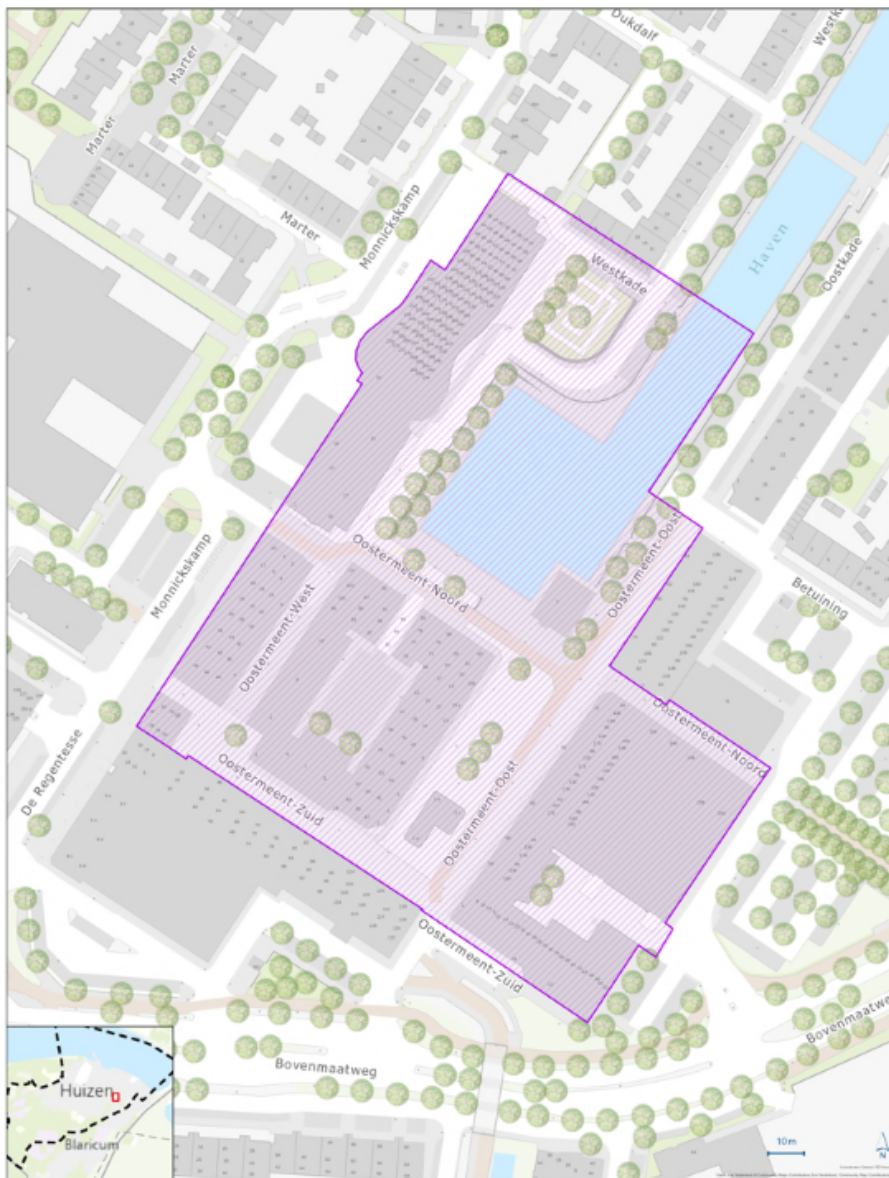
Dukdalf
Westk
Marter
Marter
Marter
Monnickskamp
Westkade
Haven
Oostkade
Monnickskamp
Oostermeent-Noord
Oostermeent-Oost
Betuining
Oostermeent-West
Oostermeent-Noord
De Regentesse
Oostermeent-Zuid
Oostermeent-Oost
Oostermeent-Zuid
Bovenmaatweg
Bovenmaatweg
Huizen
Blaricum
10m
N
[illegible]